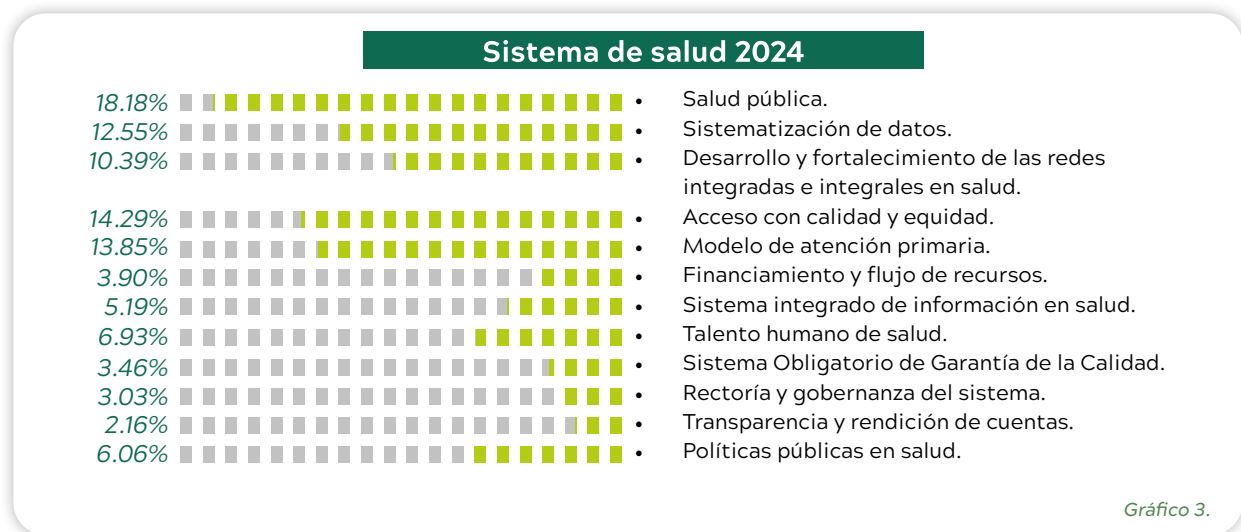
Sistema de salud 2024

18.18% • Salud pública.
12.55% • Sistematización de datos.
10.39% • Desarrollo y fortalecimiento de las redes integradas e integrales en salud.
14.29% • Acceso con calidad y equidad.
13.85% • Modelo de atención primaria.
3.90% • Financiamiento y flujo de recursos.
5.19% • Sistema integrado de información en salud.
6.93% • Talento humano de salud.
3.46% • Sistema Obligatorio de Garantía de la Calidad.
3.03% • Rectoría y gobernanza del sistema.
2.16% • Transparencia y rendición de cuentas.
6.06% • Políticas públicas en salud.

Gráfico 3.